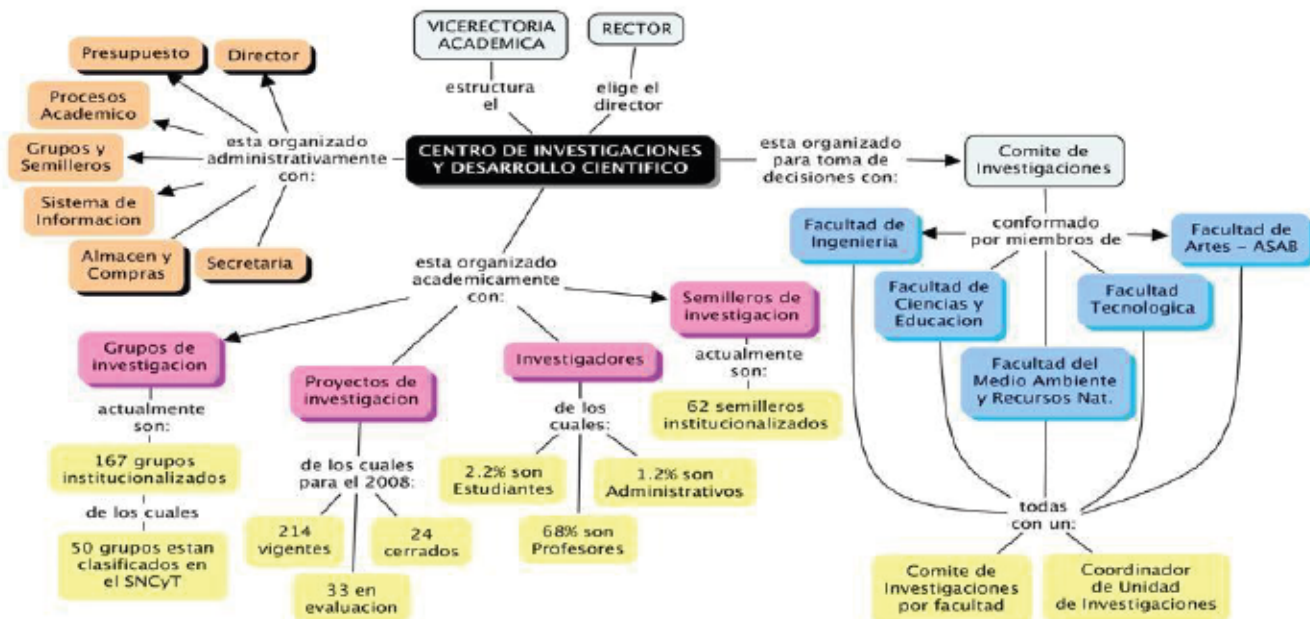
VICERECTORIA ACADEMICA

RECTOR

estructura el

elige el director

CENTRO DE INVESTIGACIONES Y DESARROLLO CIENTIFICO

esta organizado administrativamente con:

Presupuesto

Director

Procesos Academico

Grupos y Semilleros

Sistema de Informacion

Almacen y Compras

Secretaria

esta organizado para toma de decisiones con:

Comite de Investigaciones

conformado por miembros de

Facultad de Ingenieria

Facultad de Artes - ASAB

Facultad de Ciencias y Educacion

Facultad Tecnologica

Facultad del Medio Ambiente y Recursos Nat.

todas con un:

Comite de Investigaciones por facultad

Coordinador de Unidad de Investigaciones

esta organizado academicamente con:

Grupos de investigacion

actualmente son:

167 grupos institucionalizados

de los cuales

50 grupos estan clasificados en el SNCyT

Proyectos de investigacion

de los cuales para el 2008:

214 vigentes

24 cerrados

33 en evaluacion

Investigadores

de los cuales:

2.2% son Estudiantes

1.2% son Administrativos

68% son Profesores

Semilleros de investigacion

actualmente son:

62 semilleros institucionalizados